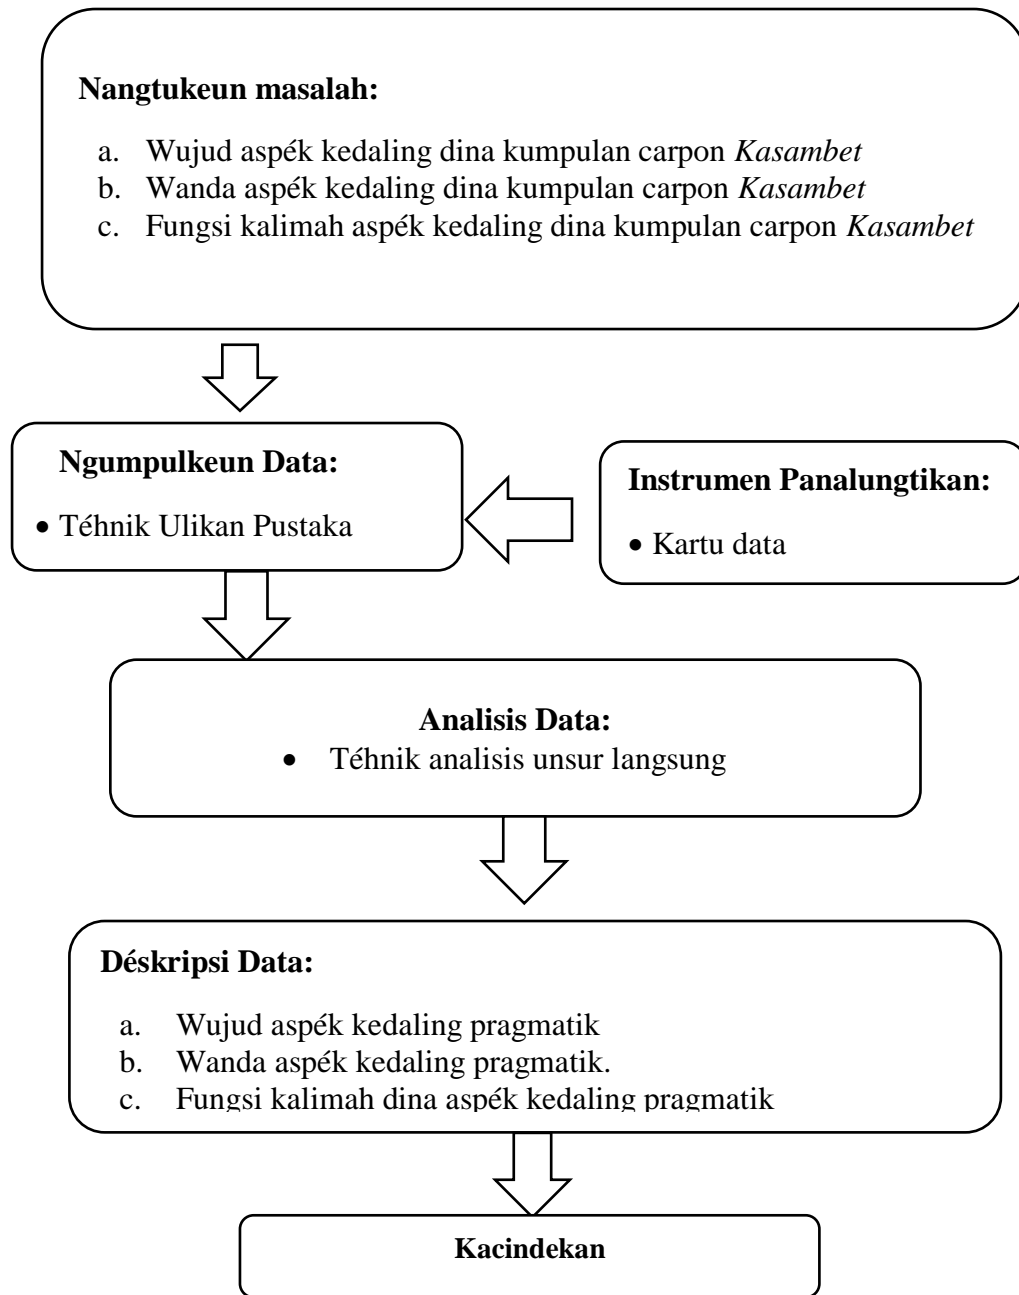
**Nangtukeun masalah:**

a. Wujud aspék kedaling dina kumpulan carpon *Kasambet*
b. Wanda aspék kedaling dina kumpulan carpon *Kasambet*
c. Fungsi kalimah aspék kedaling dina kumpulan carpon *Kasambet*

**Ngumpulkeun Data:**

• Téhnik Ulikan Pustaka

**Instrumen Panalungtikan:**

• Kartu data

**Analisis Data:**

• Téhnik analisis unsur langsung

**Déskripsi Data:**

a. Wujud aspék kedaling pragmatik
b. Wanda aspék kedaling pragmatik.
c. Fungsi kalimah dina aspék kedaling pragmatik

**Kacindekan**